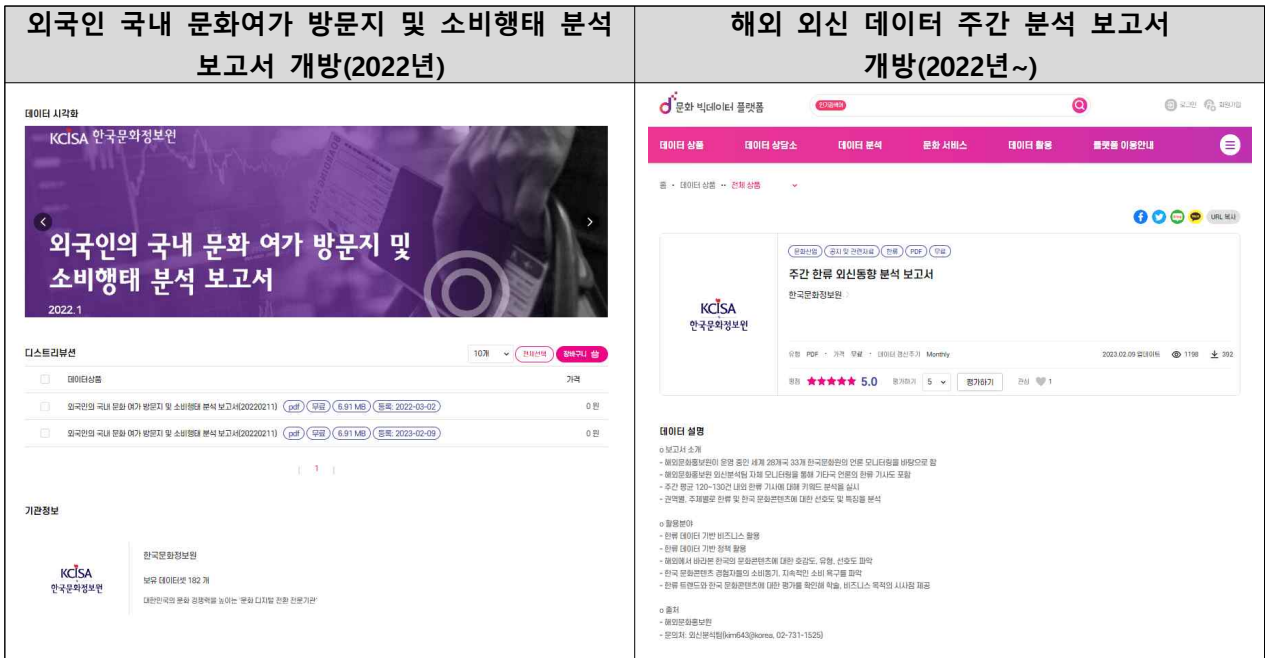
| 외국인 국내 문화여가 방문지 및 소비행태 분석 보고서 개방(2022년) | 해외 외신 데이터 주간 분석 보고서 개방(2022년~) |
|---|---|
| | |

데이터 시각화

KCISA 한국문화정보원

외국인의 국내 문화 여가 방문지 및 소비행태 분석 보고서

2022.1

디스트리뷰션

10개 전체선택 장바구니 담기

데이터상품 가격

외국인의 국내 문화 여가 방문지 및 소비행태 분석 보고서(20220211) pdf 무료 6.91 MB 등록: 2022-03-02 0 원

외국인의 국내 문화 여가 방문지 및 소비행태 분석 보고서(20220211) pdf 무료 6.91 MB 등록: 2023-02-09 0 원

1

기관정보

KCISA 한국문화정보원

한국문화정보원

보유 데이터셋 182 개

대한민국의 문화 경쟁력을 높이는 '문화 디지털 전환 전문기관'

문화 빅데이터 플랫폼

로그인 회원가입

데이터 상품 데이터 상담소 데이터 분석 문화 서비스 데이터 활용 플랫폼 이용안내

홈 · 데이터 상품 · 전체 상품

URL 복사

문화산업 공지 및 관련자료 한류 PDF 무료

주간 한류 외신동향 분석 보고서

한국문화정보원

KCISA 한국문화정보원

유형 PDF · 가격 무료 · 데이터 갱신주기 Monthly

2023.02.09 업데이트 1198 392

평점 ★★★★★ 5.0 평가하기 5 평가하기 관심 1

데이터 설명

o 보고서 소개
- 해외문화홍보원이 운영 중인 세계 28개국 33개 한국문화원의 언론 모니터링을 바탕으로 함
- 해외문화홍보원 외신분석팀 자체 모니터링을 통해 기타국 언론의 한류 기사도 포함
- 주간 평균 120~130건 내외 한류 기사에 대해 키워드 분석을 실시
- 권역별, 주제별로 한류 및 한국 문화콘텐츠에 대한 선호도 및 특징을 분석

o 활용분야
- 한류 데이터 기반 비즈니스 활용
- 한류 데이터 기반 정책 활용
- 해외에서 바라본 한국의 문화콘텐츠에 대한 호감도, 유형, 선호도 파악
- 한국 문화콘텐츠 경험자들의 소비동기, 지속적인 소비 욕구를 파악
- 한류 트렌드와 한국 문화콘텐츠에 대한 평가를 확인해 학술, 비즈니스 목적의 시사점 제공

o 출처
- 해외문화홍보원
- 문의처: 외신분석팀(kim643@korea, 02-731-1525)